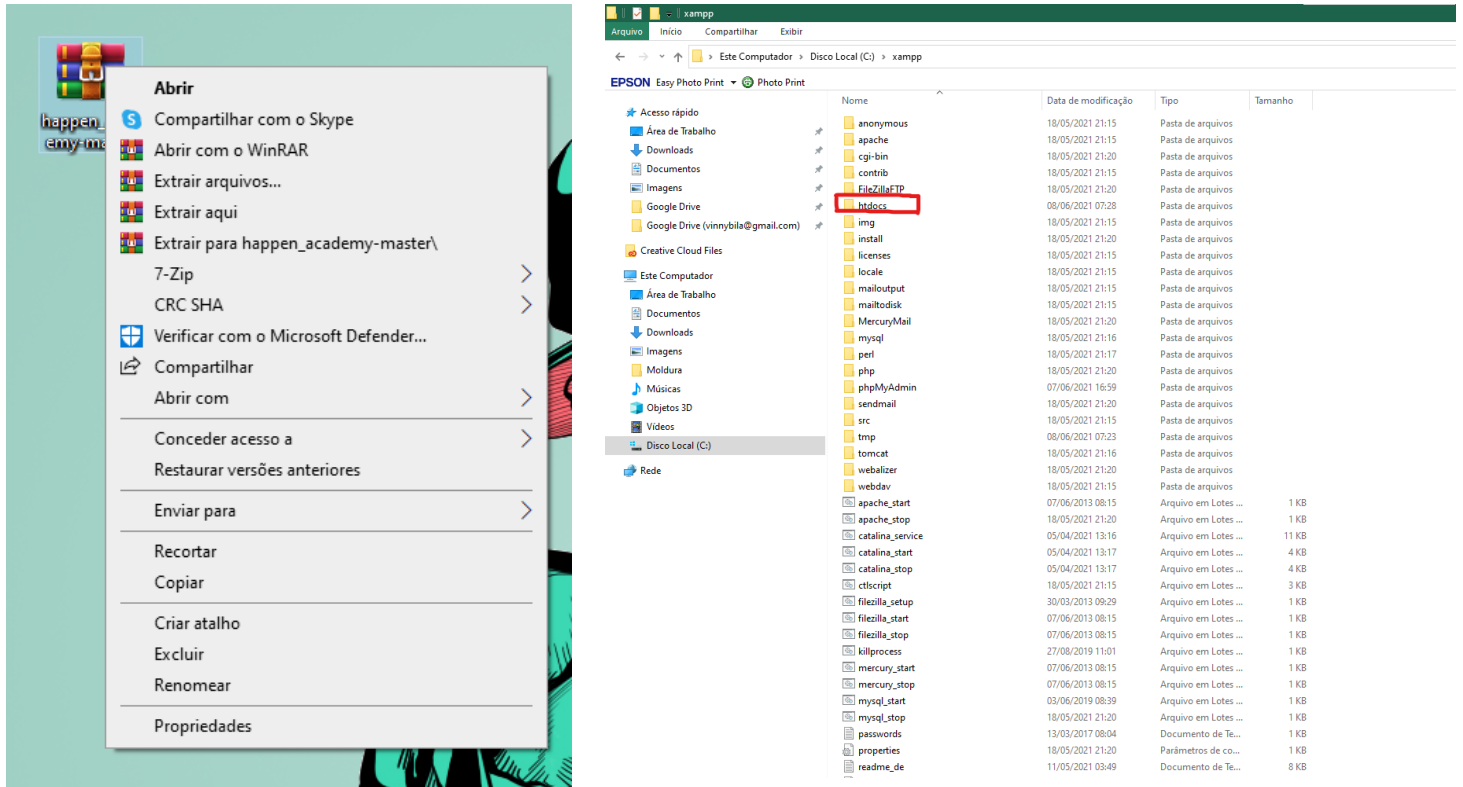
happen_
emy-ma

Abrir
Compartilhar com o Skype
Abrir com o WinRAR
Extrair arquivos...
Extrair aqui
Extrair para happen_academy-master\
7-Zip
CRC SHA
Verificar com o Microsoft Defender...
Compartilhar
Abrir com
Conceder acesso a
Restaurar versões anteriores
Enviar para
Recortar
Copiar
Criar atalho
Excluir
Renomear
Propriedades

xampp
Arquivo Início Compartilhar Exibir
Este Computador > Disco Local (C:) > xampp
EPSON Easy Photo Print Photo Print

Acesso rápido
Área de Trabalho
Downloads
Documentos
Imagens
Google Drive
Google Drive (vinnybila@gmail.com)
Creative Cloud Files
Este Computador
Área de Trabalho
Documentos
Downloads
Imagens
Moldura
Músicas
Objetos 3D
Vídeos
Disco Local (C:)
Rede

| Nome | Data de modificação | Tipo | Tamanho |
|---|---|---|---|
| anonymous | 18/05/2021 21:15 | Pasta de arquivos | |
| apache | 18/05/2021 21:15 | Pasta de arquivos | |
| cgi-bin | 18/05/2021 21:20 | Pasta de arquivos | |
| contrib | 18/05/2021 21:15 | Pasta de arquivos | |
| FileZillaFTP | 18/05/2021 21:20 | Pasta de arquivos | |
| htdocs | 08/06/2021 07:28 | Pasta de arquivos | |
| img | 18/05/2021 21:15 | Pasta de arquivos | |
| install | 18/05/2021 21:20 | Pasta de arquivos | |
| licenses | 18/05/2021 21:15 | Pasta de arquivos | |
| locale | 18/05/2021 21:15 | Pasta de arquivos | |
| mailoutput | 18/05/2021 21:15 | Pasta de arquivos | |
| mailtodisk | 18/05/2021 21:15 | Pasta de arquivos | |
| MercuryMail | 18/05/2021 21:20 | Pasta de arquivos | |
| mysql | 18/05/2021 21:16 | Pasta de arquivos | |
| perl | 18/05/2021 21:17 | Pasta de arquivos | |
| php | 18/05/2021 21:15 | Pasta de arquivos | |
| phpMyAdmin | 07/06/2021 16:59 | Pasta de arquivos | |
| sendmail | 18/05/2021 21:20 | Pasta de arquivos | |
| src | 18/05/2021 21:15 | Pasta de arquivos | |
| tmp | 08/06/2021 07:23 | Pasta de arquivos | |
| tomcat | 18/05/2021 21:16 | Pasta de arquivos | |
| webalizer | 18/05/2021 21:20 | Pasta de arquivos | |
| webdav | 18/05/2021 21:15 | Pasta de arquivos | |
| apache_start | 07/06/2013 08:15 | Arquivo em Lotes ... | 1 KB |
| apache_stop | 18/05/2021 21:20 | Arquivo em Lotes ... | 1 KB |
| catalina_service | 05/04/2021 13:16 | Arquivo em Lotes ... | 11 KB |
| catalina_start | 05/04/2021 13:17 | Arquivo em Lotes ... | 4 KB |
| catalina_stop | 05/04/2021 13:17 | Arquivo em Lotes ... | 4 KB |
| ctlscript | 18/05/2021 21:15 | Arquivo em Lotes ... | 3 KB |
| filezilla_setup | 30/03/2013 09:29 | Arquivo em Lotes ... | 1 KB |
| filezilla_start | 07/06/2013 08:15 | Arquivo em Lotes ... | 1 KB |
| filezilla_stop | 07/06/2013 08:15 | Arquivo em Lotes ... | 1 KB |
| killprocess | 27/08/2019 11:01 | Arquivo em Lotes ... | 1 KB |
| mercury_start | 07/06/2013 08:15 | Arquivo em Lotes ... | 1 KB |
| mercury_stop | 07/06/2013 08:15 | Arquivo em Lotes ... | 1 KB |
| mysql_start | 03/06/2019 08:39 | Arquivo em Lotes ... | 1 KB |
| mysql_stop | 18/05/2021 21:20 | Arquivo em Lotes ... | 1 KB |
| passwords | 13/03/2017 08:04 | Documento de Te... | 1 KB |
| properties | 18/05/2021 21:20 | Parâmetros de co... | 1 KB |
| readme_de | 11/05/2021 03:49 | Documento de Te... | 8 KB |